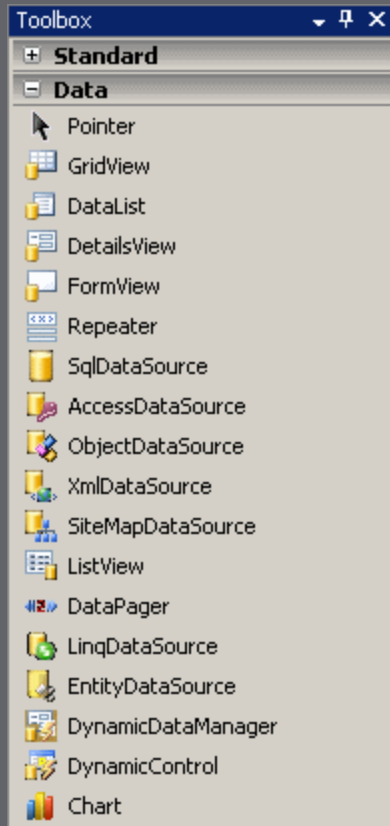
Toolbox

Standard

Data

Pointer

GridView

DataList

DetailsView

FormView

Repeater

SqlDataSource

AccessDataSource

ObjectDataSource

XmlDataSource

SiteMapDataSource

ListView

DataPager

LinqDataSource

EntityDataSource

DynamicDataManager

DynamicControl

Chart